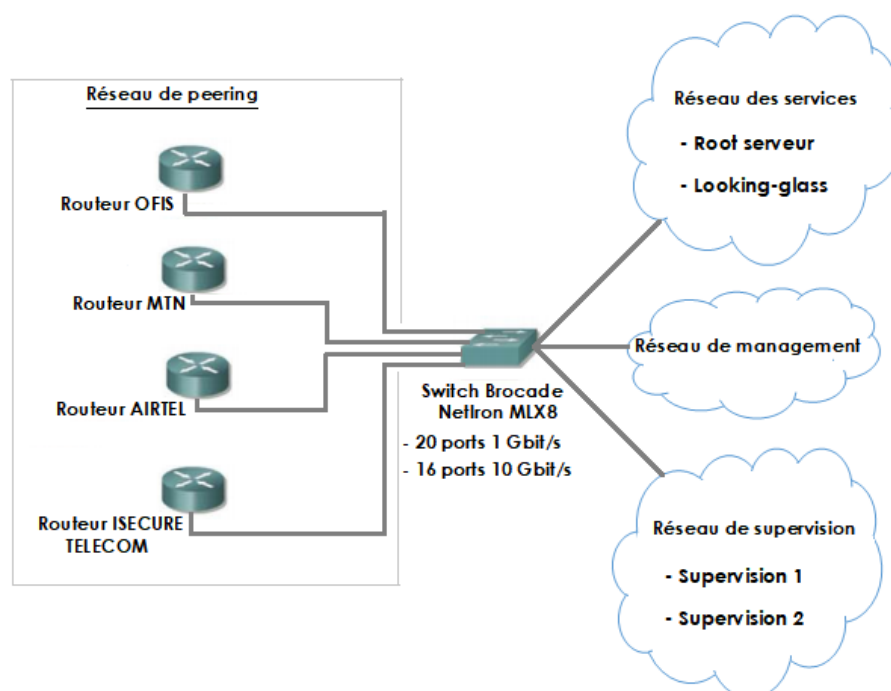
Réseau de peering

Routeur OFIS

Routeur MTN

Routeur AIRTEL

Routeur ISECURE TELECOM

Switch Brocade Netlron MLX8

- 20 ports 1 Gbit/s
- 16 ports 10 Gbit/s

Réseau des services

- Root serveur
- Looking-glass

Réseau de management

Réseau de supervision

- Supervision 1
- Supervision 2